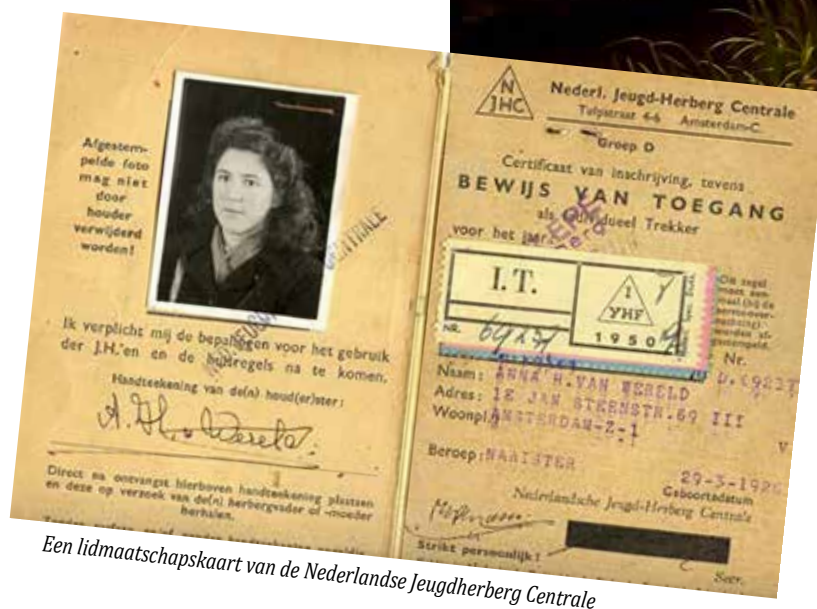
Afgestempelde foto mag niet door houder verwijderd worden!

Ik verplicht mij de bepalingen voor het gebruik der J.H.'en en de huisregels na te komen.

Handteekening van de(n) houd(er)ster:

A. H. v. Wereld

Direct na ontvangst hierboven handteekening plaatsen en deze op verzoek van de(n) herbergvader of -moeder herhalen.

N JHC

Nederl. Jeugd-Herberg Centrale

Tolstraat 4-6 Amsterdam-C.

Groep D

Certificaat van inschrijving, tevens

BEWIJS VAN TOEGANG

als Individueel Trekker

voor het jaar

I.T.

Nr. 69231

I YHF

1950

Nr.

D. 69231

Naam: ANNA H. VAN WERELD

Adres: 1E JAN STEENSTR. 69 III

Woonpl. AMSTERDAM-Z.1

Beroep: NAAISTER

29-3-1926

Geboortedatum

Nederlandsche Jeugd-Herberg Centrale

Strikt persoonlijk!

Secr.

Een lidmaatschapskaart van de Nederlandse Jeugdherberg Centrale